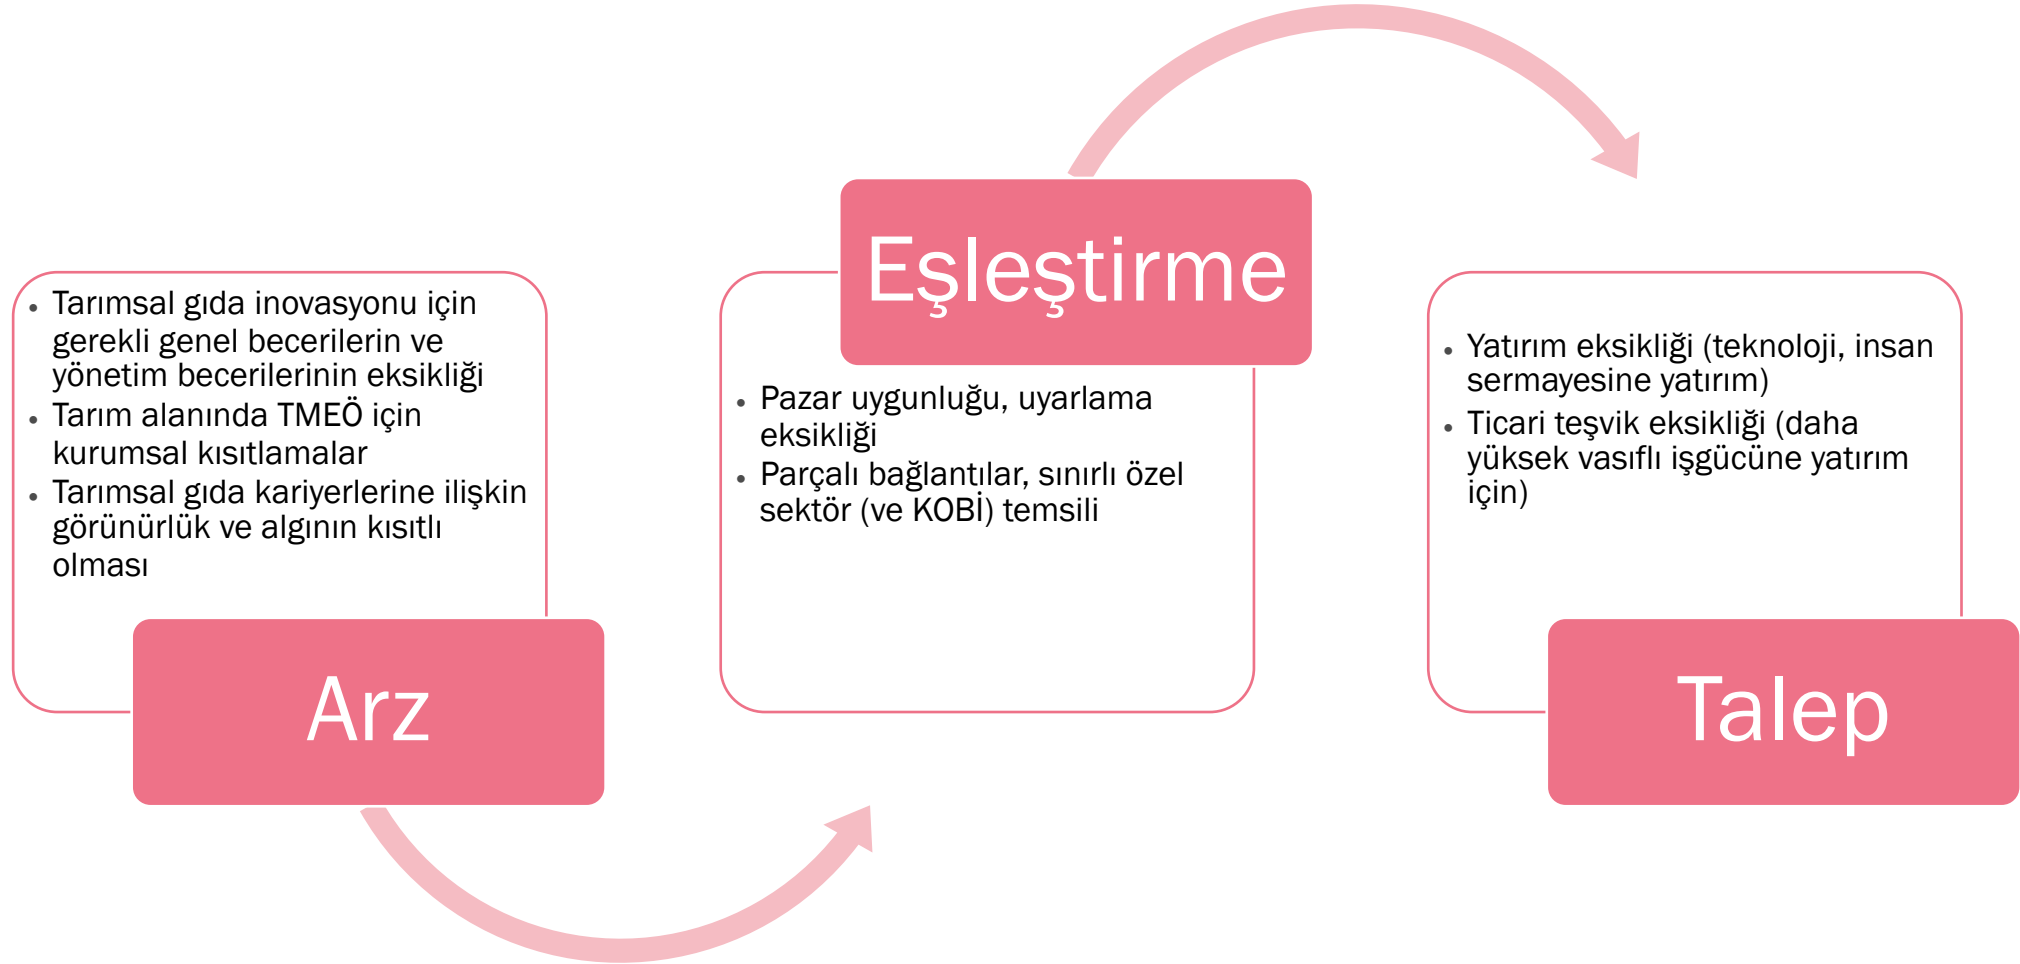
- Tarımsal gıda inovasyonu için gerekli genel becerilerin ve yönetim becerilerinin eksikliği
- Tarım alanında TMEÖ için kurumsal kısıtlamalar
- Tarımsal gıda kariyerlerine ilişkin görünürlük ve algının kısıtlı olması

Arz

Eşleştirme

- Pazar uygunluğu, uyarlama eksikliği
- Parçalı bağlantılar, sınırlı özel sektör (ve KOBİ) temsili

- Yatırım eksikliği (teknoloji, insan sermayesine yatırım)
- Ticari teşvik eksikliği (daha yüksek vasıflı işgücüne yatırım için)

Talep